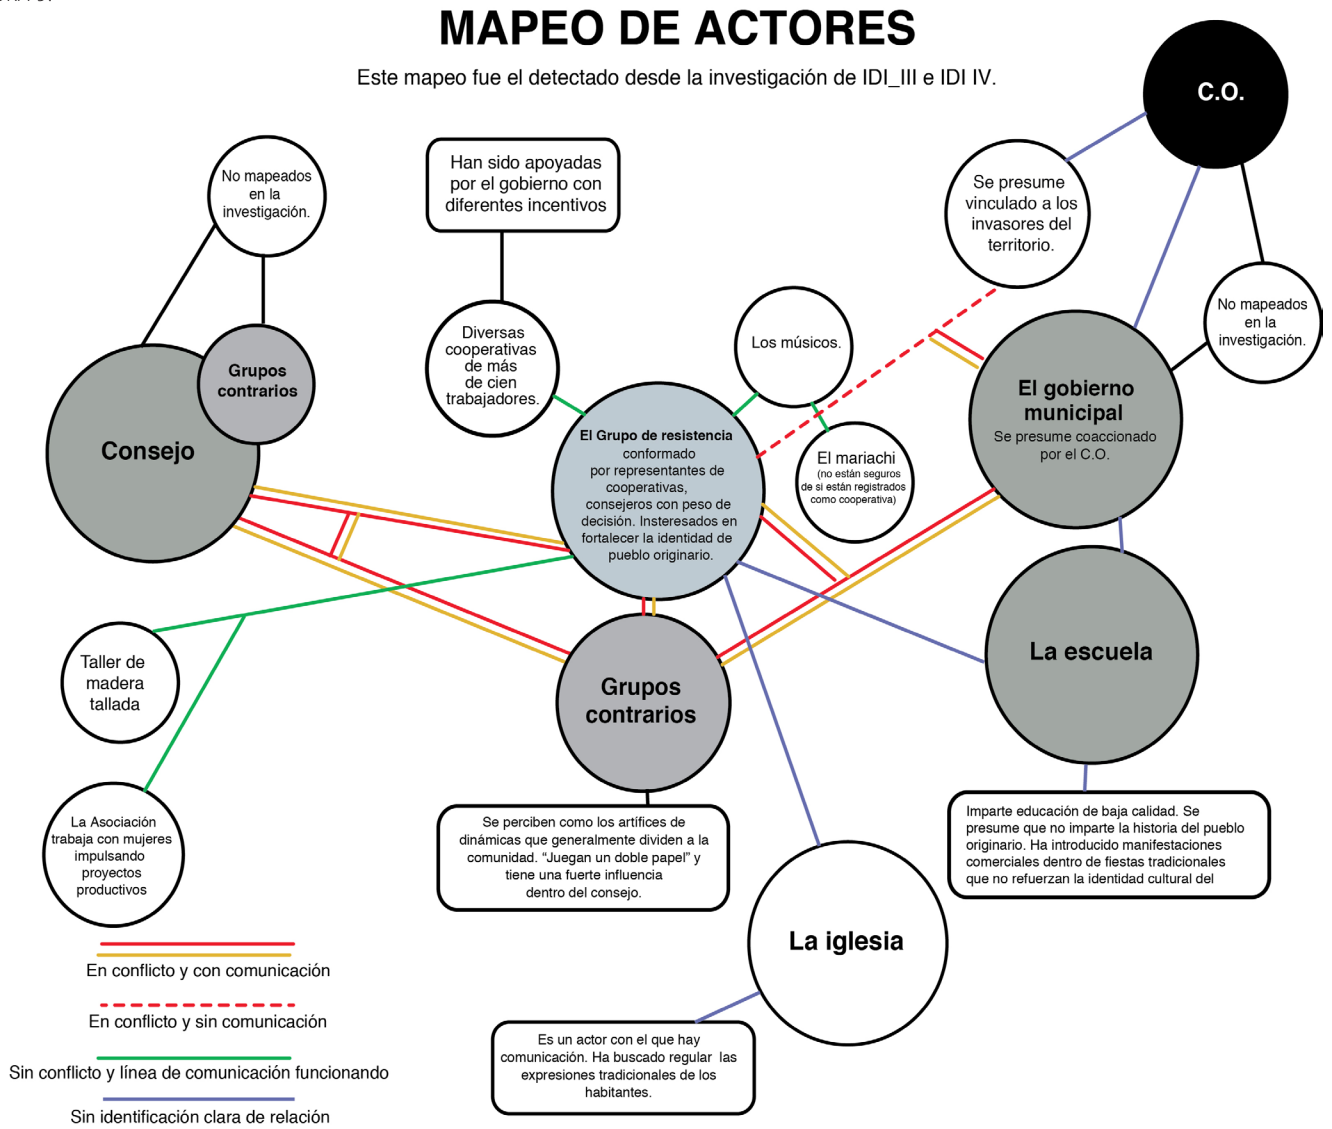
MAPEO DE ACTORES

Este mapeo fue el detectado desde la investigación de IDI_III e IDI IV.

C.O.

No mapeados en la investigación.

Han sido apoyadas por el gobierno con diferentes incentivos

Se presume vinculado a los invasores del territorio.

No mapeados en la investigación.

Grupos contrarios

Consejo

Diversas cooperativas de más de cien trabajadores.

Los músicos.

El gobierno municipal
Se presume coaccionado por el C.O.

El Grupo de resistencia conformado por representantes de cooperativas, consejeros con peso de decisión. Insteresados en fortalecer la identidad de pueblo originario.

El mariachi
(no están seguros de si están registrados como cooperativa)

Taller de madera tallada

Grupos contrarios

La escuela

La Asociación trabaja con mujeres impulsando proyectos productivos

Se perciben como los artífices de dinámicas que generalmente dividen a la comunidad. "Juegan un doble papel" y tiene una fuerte influencia dentro del consejo.

Imparte educación de baja calidad. Se presume que no imparte la historia del pueblo originario. Ha introducido manifestaciones comerciales dentro de fiestas tradicionales que no refuerzan la identidad cultural del

La iglesia

En conflicto y con comunicación

En conflicto y sin comunicación

Sin conflicto y línea de comunicación funcionando

Sin identificación clara de relación

Es un actor con el que hay comunicación. Ha buscado regular las expresiones tradicionales de los habitantes.